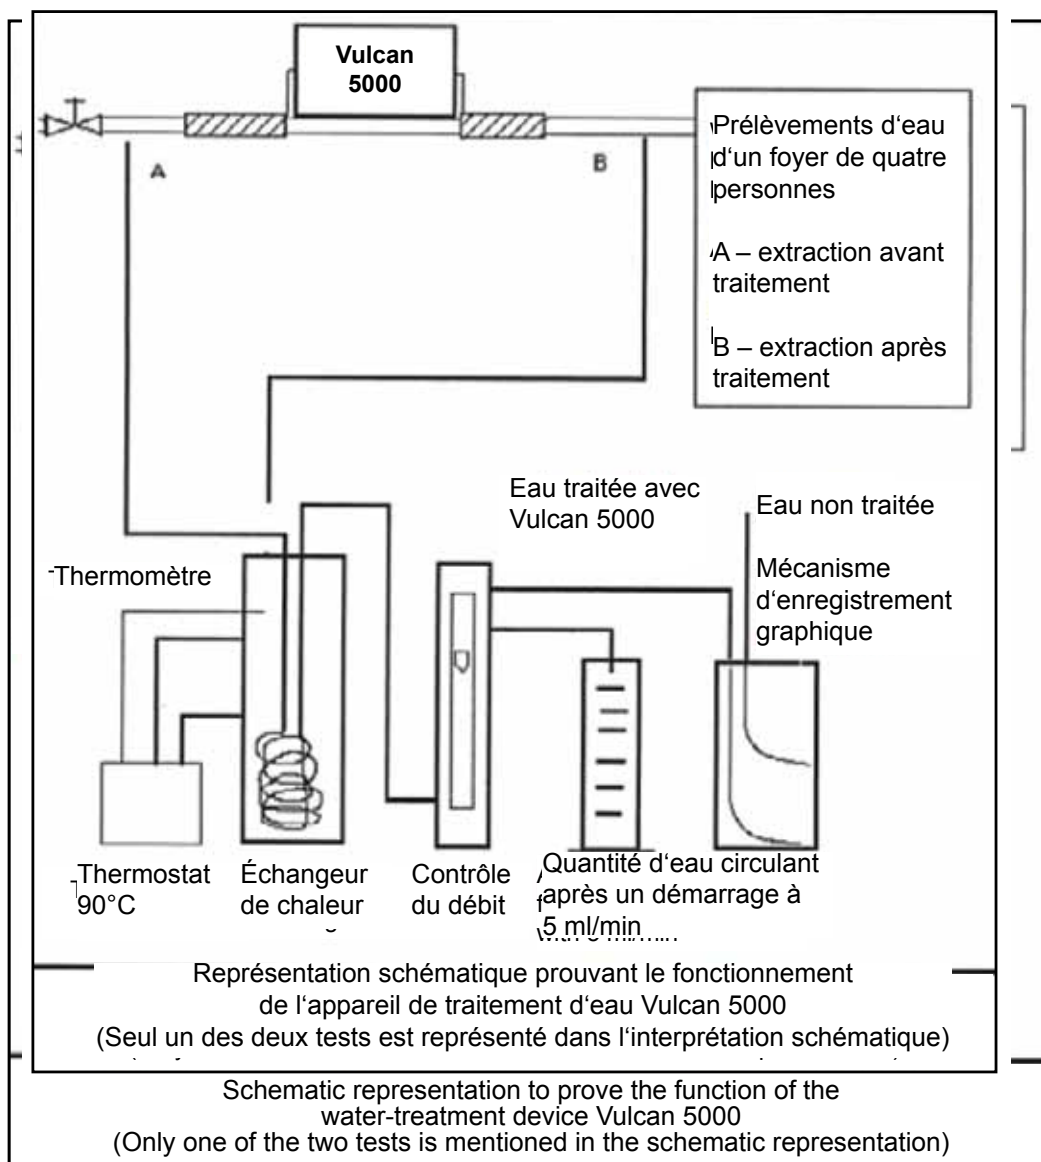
Vulcan 5000

A

B

Prélèvements d'eau d'un foyer de quatre personnes

A – extraction avant traitement

B – extraction après traitement

Eau traitée avec Vulcan 5000

Eau non traitée

Mécanisme d'enregistrement graphique

Thermomètre

Thermostat 90°C

Échangeur de chaleur

Contrôle du débit

Quantité d'eau circulant après un démarrage à 5 ml/min

Représentation schématique prouvant le fonctionnement de l'appareil de traitement d'eau Vulcan 5000
(Seul un des deux tests est représenté dans l'interprétation schématique)

Schematic representation to prove the function of the water-treatment device Vulcan 5000
(Only one of the two tests is mentioned in the schematic representation)